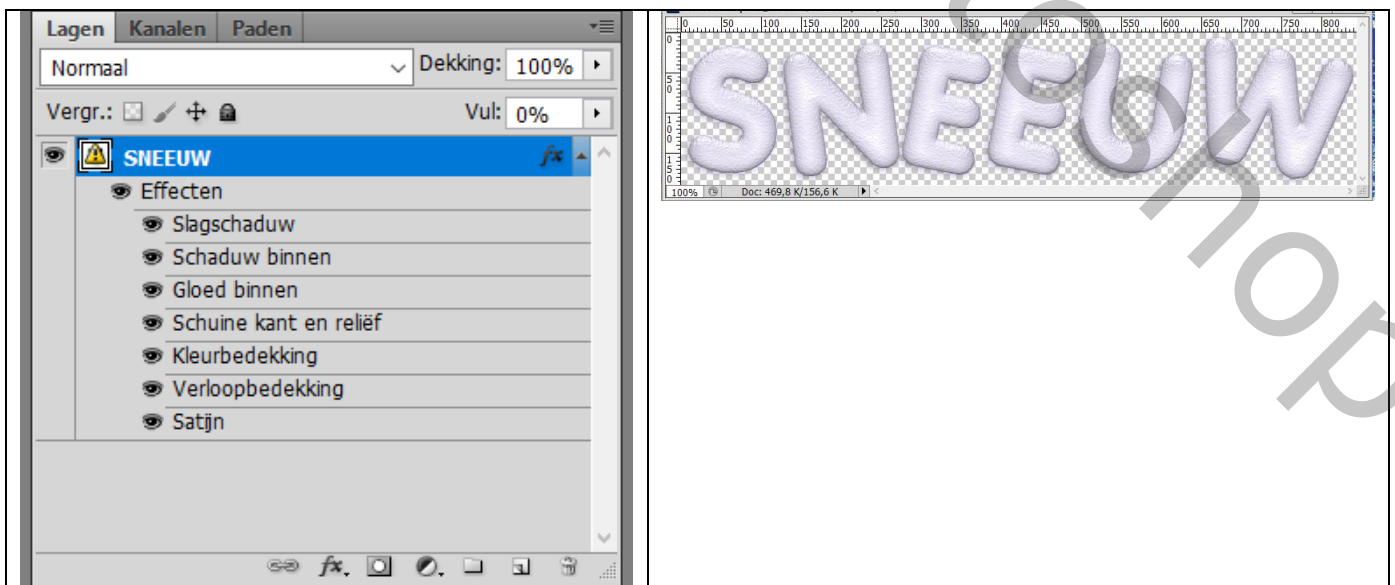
Lagen Kanalen Paden

Normaal Dekking: 100%

Vergr.: Vul: 0%

SNEEUW $fx$

Effecten

Slagschaduw

Schaduw binnen

Gloed binnen

Schuine kant en reliëf

Kleurbedekking

Verloopbedekking

Satijn

0 50 100 150 200 250 300 350 400 450 500 550 600 650 700 750 800

0 50 100 150

SNEEUW

100% Doc: 469,8 K/156,6 K

Gr oop